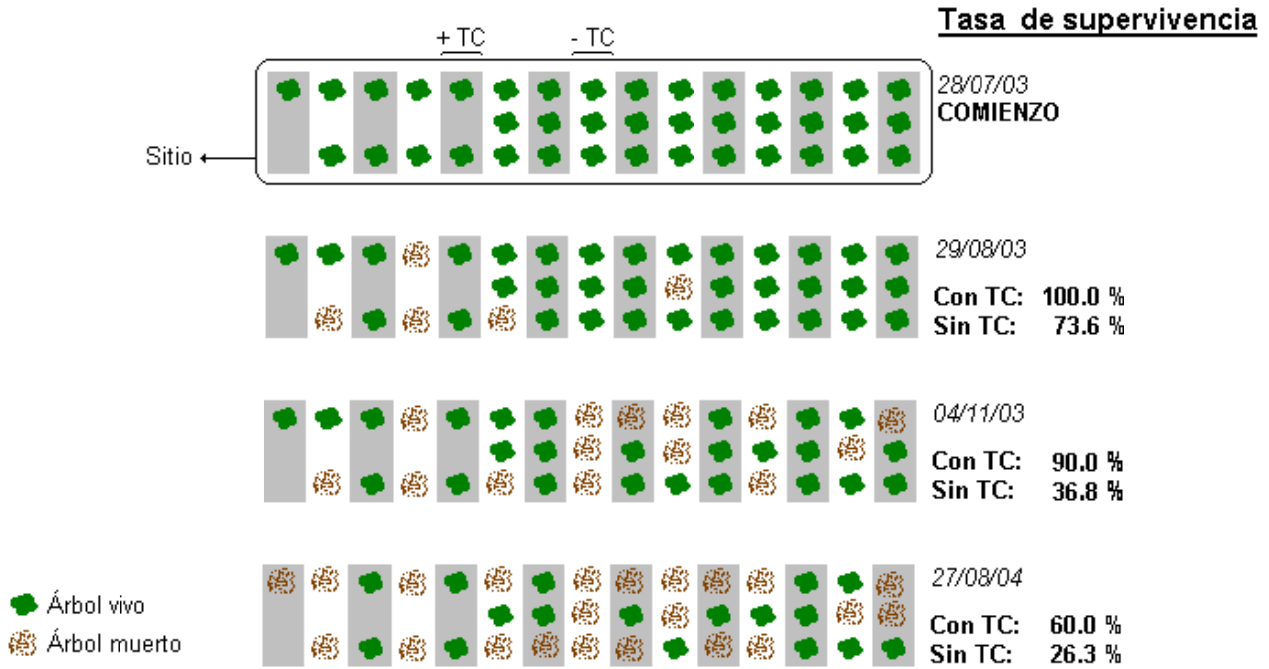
Tasa de supervivencia

+ TC
- TC

Sitio

28/07/03
COMIENZO

29/08/03
Con TC: 100.0 %
Sin TC: 73.6 %

04/11/03
Con TC: 90.0 %
Sin TC: 36.8 %

27/08/04
Con TC: 60.0 %
Sin TC: 26.3 %

Árbol vivo
Árbol muerto